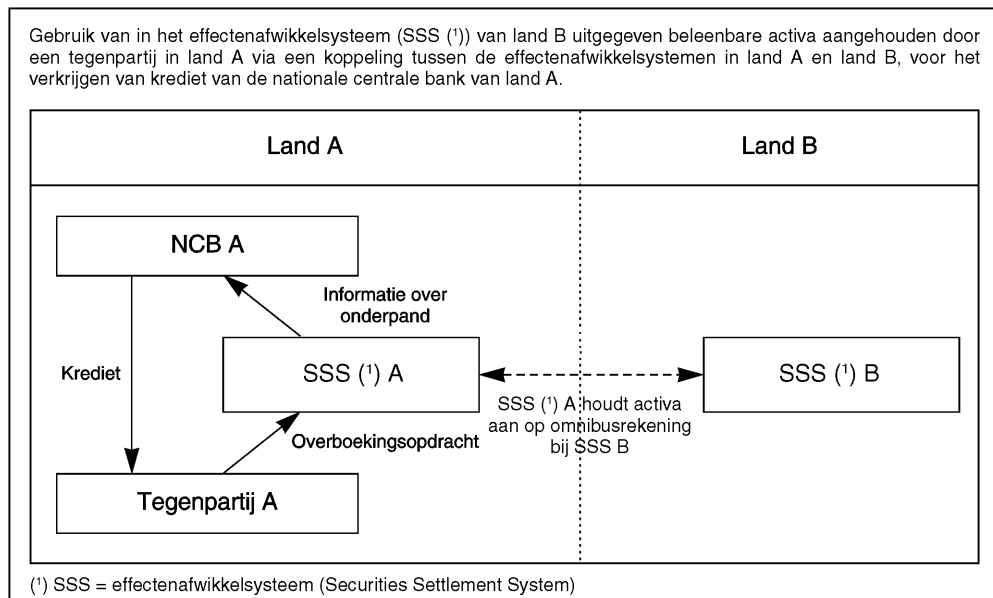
Gebruik van in het effectenafwikkelsysteem (SSS ($^1$)) van land B uitgegeven beleenbare activa aangehouden door een tegenpartij in land A via een koppeling tussen de effectenafwikkelsystemen in land A en land B, voor het verkrijgen van krediet van de nationale centrale bank van land A.

Land A

Land B

NCB A

Informatie over onderpand

Krediet

SSS ($^1$) A

SSS ($^1$) B

SSS ($^1$) A houdt activa aan op omnibusrekening bij SSS B

Overboekingsopdracht

Tegenpartij A

($^1$) SSS = effectenafwikkelsysteem (Securities Settlement System)